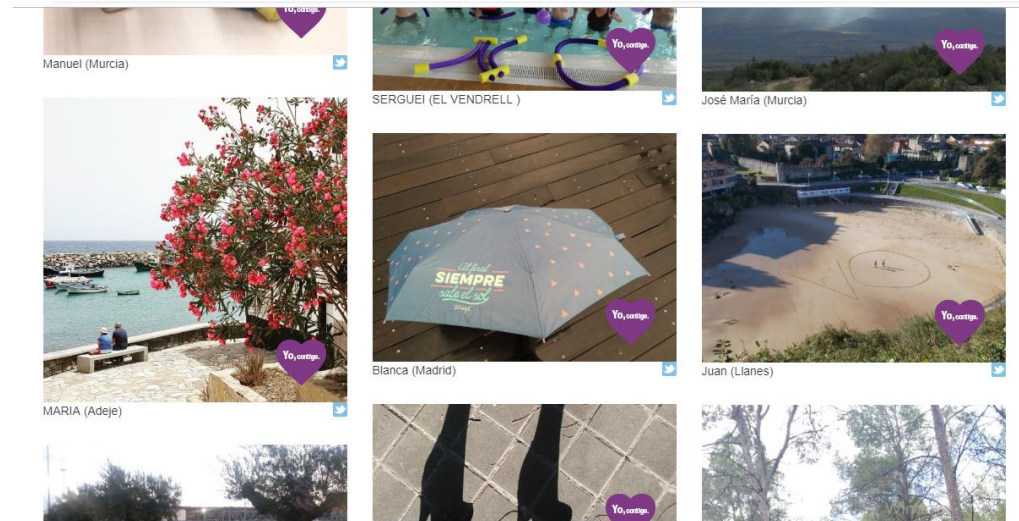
Yo, contigo.
Manuel (Murcia)

Yo, contigo.
SERGUEI (EL VENDRELL )

Yo, contigo.
José María (Murcia)

Yo, contigo.
MARIA (Adeje)

Al final SIEMPRE sale el sol
Yo, contigo.
Blanca (Madrid)

Yo, contigo.
Juan (Llanes)

Yo, contigo.